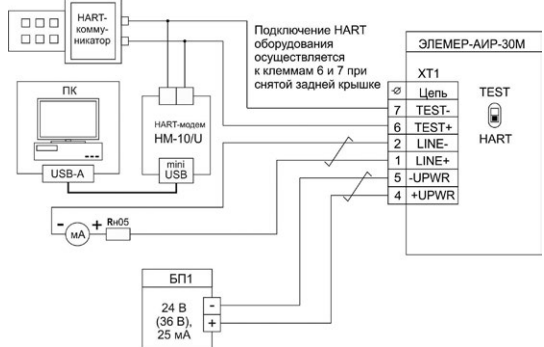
HART-коммуникатор

Подключение HART оборудования осуществляется к клеммам 6 и 7 при снятой задней крышке

ЭЛЕМЕР-АИР-30М

XT1

| ⌀ | Цепь |
|---|---|
| 7 | TEST- |
| 6 | TEST+ |
| 2 | LINE- |
| 1 | LINE+ |
| 5 | -UPWR |
| 4 | +UPWR |

TEST

HART

ПК

USB-A

HART-модем HM-10/U

mini USB

- мА + Rн05

БП1

24 В (36 В), 25 мА

-

+